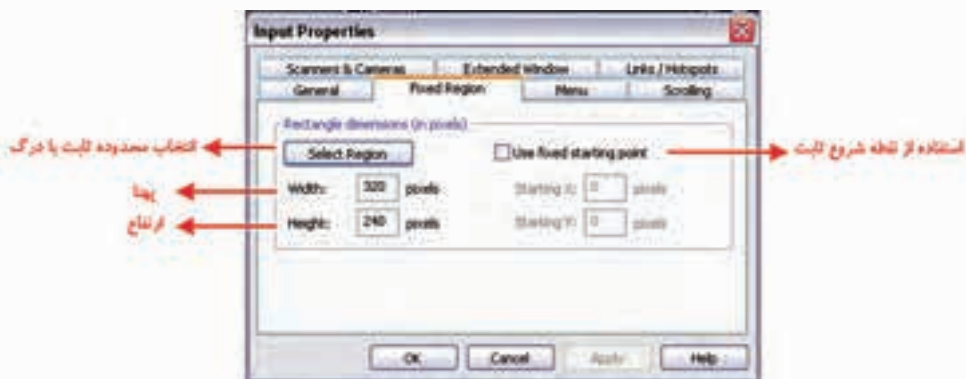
Input Properties

Scanners & Cameras | Extended Window | Links / Hotspots
General | Fixed Region | Menu | Scrolling

Rectangle dimensions (in pixels)

انتخاب محدوده ثابت با درگ
Select Region

Use fixed starting point
استفاده از نقطه شروع ثابت

پهنا
Width: 320 pixels

Starting X: 0 pixels

ارتفاع
Height: 240 pixels

Starting Y: 0 pixels

OK | Cancel | Apply | Help